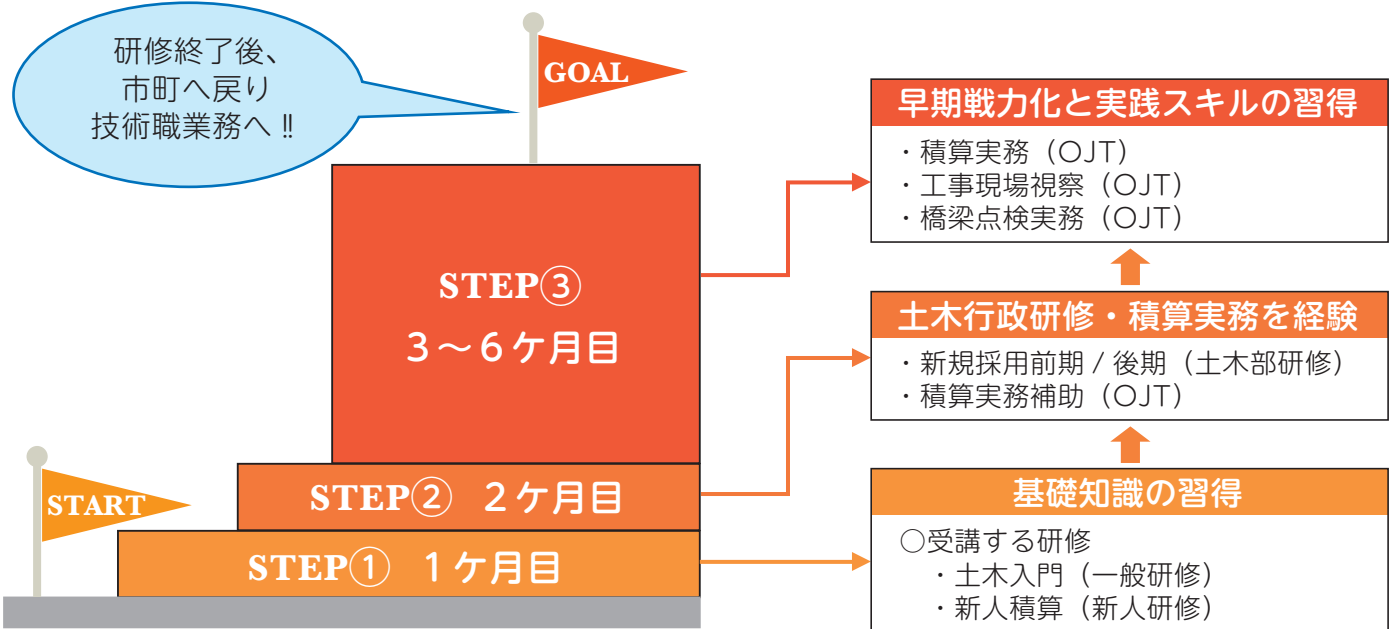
研修終了後、
市町へ戻り
技術職業務へ‼

GOAL

STEP③
3～6ケ月目

STEP② 2ケ月目

START

STEP① 1ケ月目

早期戦力化と実践スキルの習得

・積算実務（OJT）
・工事現場視察（OJT）
・橋梁点検実務（OJT）

土木行政研修・積算実務を経験

・新規採用前期 / 後期（土木部研修）
・積算実務補助（OJT）

基礎知識の習得

○受講する研修
・土木入門（一般研修）
・新人積算（新人研修）